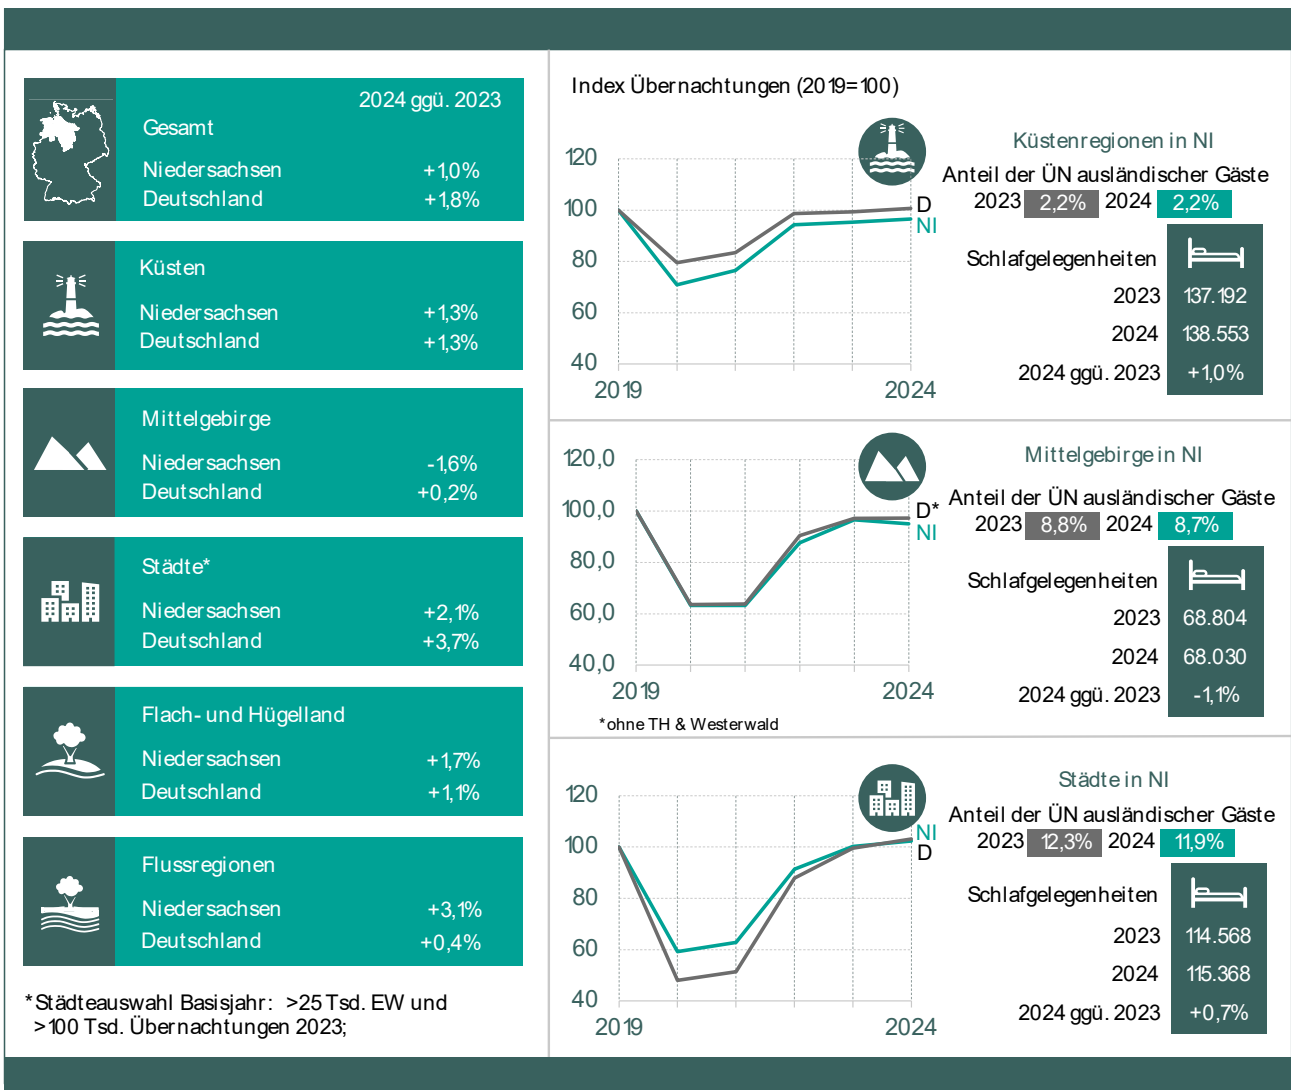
2024 ggü. 2023

Gesamt

| | |
|---|---|
| Niedersachsen | +1,0% |
| Deutschland | +1,8% |

Küsten

| | |
|---|---|
| Niedersachsen | +1,3% |
| Deutschland | +1,3% |

Mittelgebirge

| | |
|---|---|
| Niedersachsen | -1,6% |
| Deutschland | +0,2% |

Städte*

| | |
|---|---|
| Niedersachsen | +2,1% |
| Deutschland | +3,7% |

Flach- und Hügelland

| | |
|---|---|
| Niedersachsen | +1,7% |
| Deutschland | +1,1% |

Flussregionen

| | |
|---|---|
| Niedersachsen | +3,1% |
| Deutschland | +0,4% |

*Städteauswahl Basisjahr: >25 Tsd. EW und >100 Tsd. Übernachtungen 2023;

Index Übernachtungen (2019=100)

120
100
80
60
40
2019
2024
D
NI

Küstenregionen in NI
Anteil der ÜN ausländischer Gäste
2023 2,2% 2024 2,2%

| Schlafgelegenheiten | |
|---|---|
| 2023 | 137.192 |
| 2024 | 138.553 |
| 2024 ggü. 2023 | +1,0% |

120,0
100,0
80,0
60,0
40,0
2019
2024
D*
NI
*ohne TH & Westerwald

Mittelgebirge in NI
Anteil der ÜN ausländischer Gäste
2023 8,8% 2024 8,7%

| Schlafgelegenheiten | |
|---|---|
| 2023 | 68.804 |
| 2024 | 68.030 |
| 2024 ggü. 2023 | -1,1% |

120
100
80
60
40
2019
2024
NI
D

Städte in NI
Anteil der ÜN ausländischer Gäste
2023 12,3% 2024 11,9%

| Schlafgelegenheiten | |
|---|---|
| 2023 | 114.568 |
| 2024 | 115.368 |
| 2024 ggü. 2023 | +0,7% |